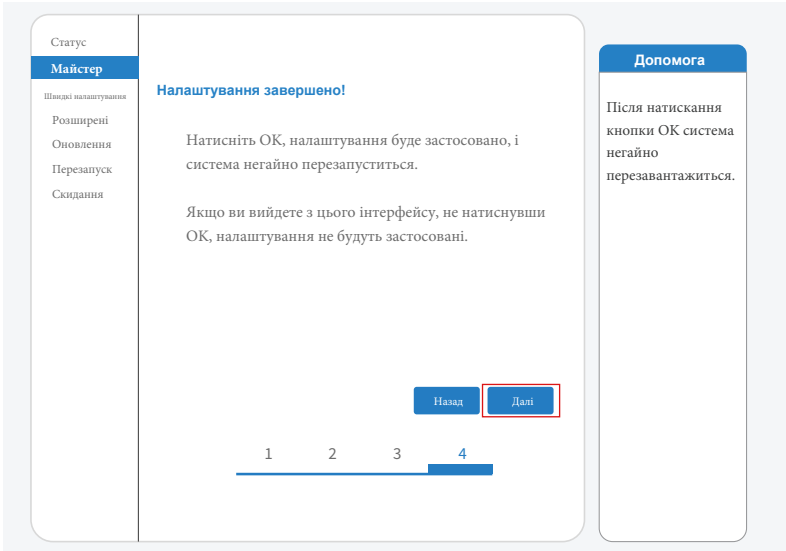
Статус
Майстер
Швидкі налаштування
Розширені
Оновлення
Перезапуск
Скидання

Налаштування завершено!

Натисніть ОК, налаштування буде застосовано, і система негайно перезапуститься.

Якщо ви вийдете з цього інтерфейсу, не натиснувши ОК, налаштування не будуть застосовані.

Назад
Далі

1 2 3 4

Допомога

Після натискання кнопки ОК система негайно перезавантажиться.